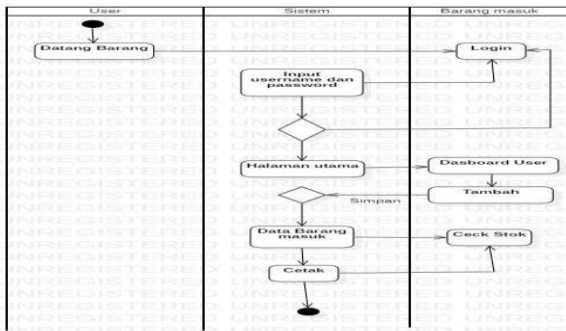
User

Sistem

Barang masuk

Datang Barang

Login

Input username dan password

Halaman utama

Dasboard User

Tambah

Simpan

Data Barang masuk

Ceck Stok

Cetak

UNREGISTERED UNREGISTERED UNREGISTERED